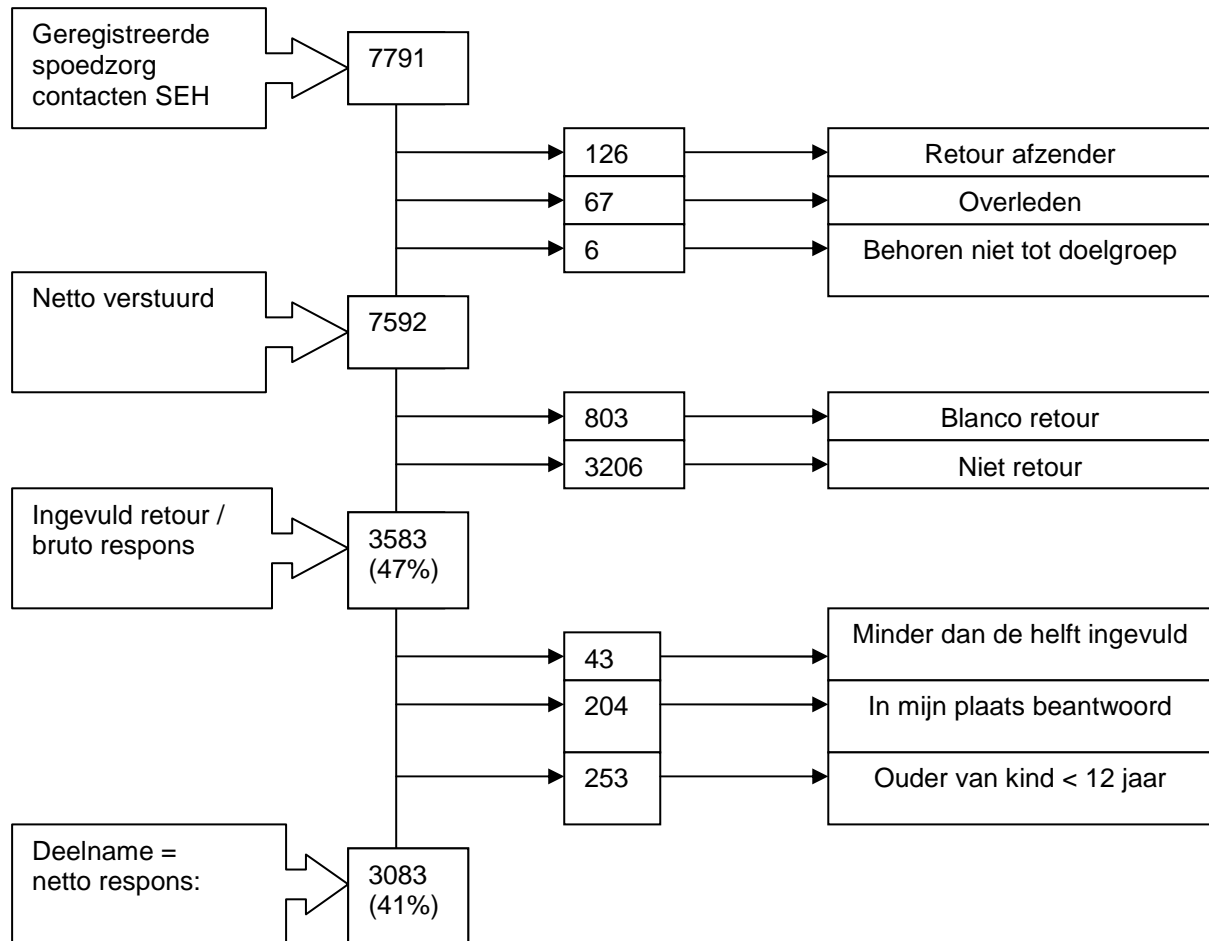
Geregistreerde spoedzorg contacten SEH

7791

126

Retour afzender

67

Overleden

6

Behoren niet tot doelgroep

Netto verstuurd

7592

803

Blanco retour

3206

Niet retour

Ingevuld retour / bruto respons

3583 (47%)

43

Minder dan de helft ingevuld

204

In mijn plaats beantwoord

253

Ouder van kind < 12 jaar

Deelname = netto respons:

3083 (41%)